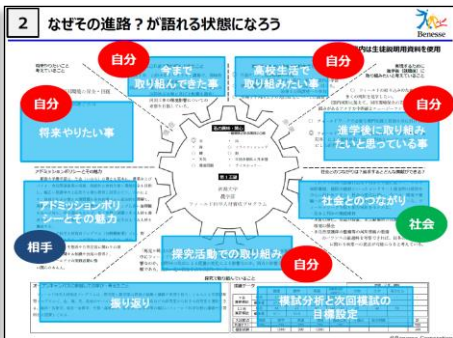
2 なぜその進路？が語れる状態になろう

Benesse

自分
今まで取り組んできた事

自分
高校生活で取り組みたい事

自分
将来やりたい事

自分
進学後に取り組みたいと思っている事

アドミッションポリシーとその魅力
アドミッションポリシーとその魅力

社会とのつながり

社会

相手

探究活動での取り組み

自分

振り返り

模試分析と次回模試の目標設定

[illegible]